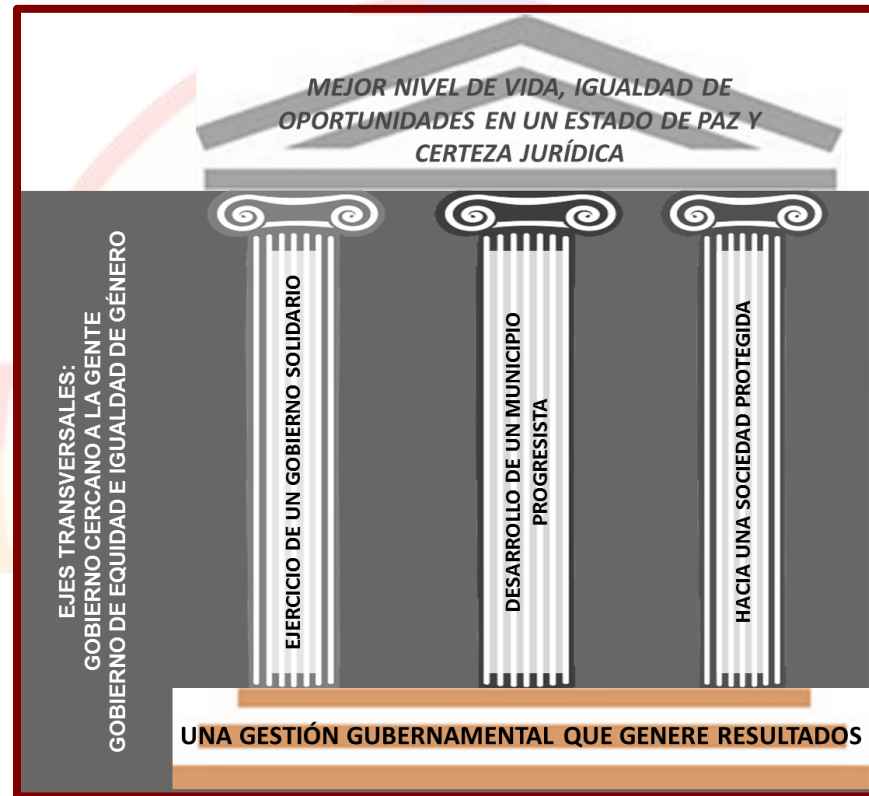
MEJOR NIVEL DE VIDA, IGUALDAD DE OPORTUNIDADES EN UN ESTADO DE PAZ Y CERTEZA JURÍDICA

EJES TRANSVERSALES:
GOBIERNO CERCANO A LA GENTE
GOBIERNO DE EQUIDAD E IGUALDAD DE GÉNERO

EJERCICIO DE UN GOBIERNO SOLIDARIO

DESARROLLO DE UN MUNICIPIO PROGRESISTA

HACIA UNA SOCIEDAD PROTEGIDA

UNA GESTIÓN GUBERNAMENTAL QUE GENERE RESULTADOS